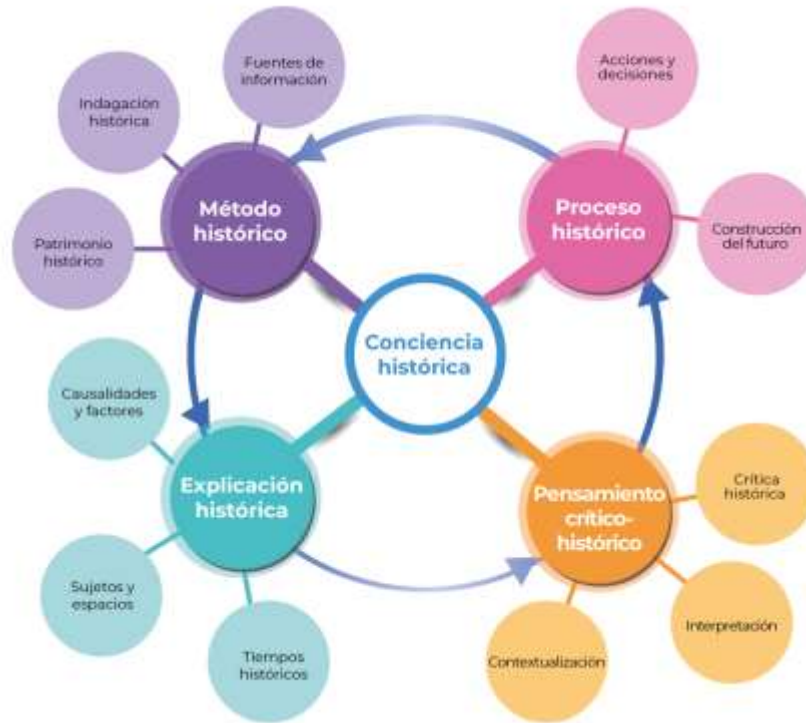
Fuentes de información

Indagación histórica

Método histórico

Patrimonio histórico

Acciones y decisiones

Proceso histórico

Construcción del futuro

Conciencia histórica

Causalidades y factores

Explicación histórica

Sujetos y espacios

Tiempos históricos

Pensamiento crítico-histórico

Crítica histórica

Interpretación

Contextualización